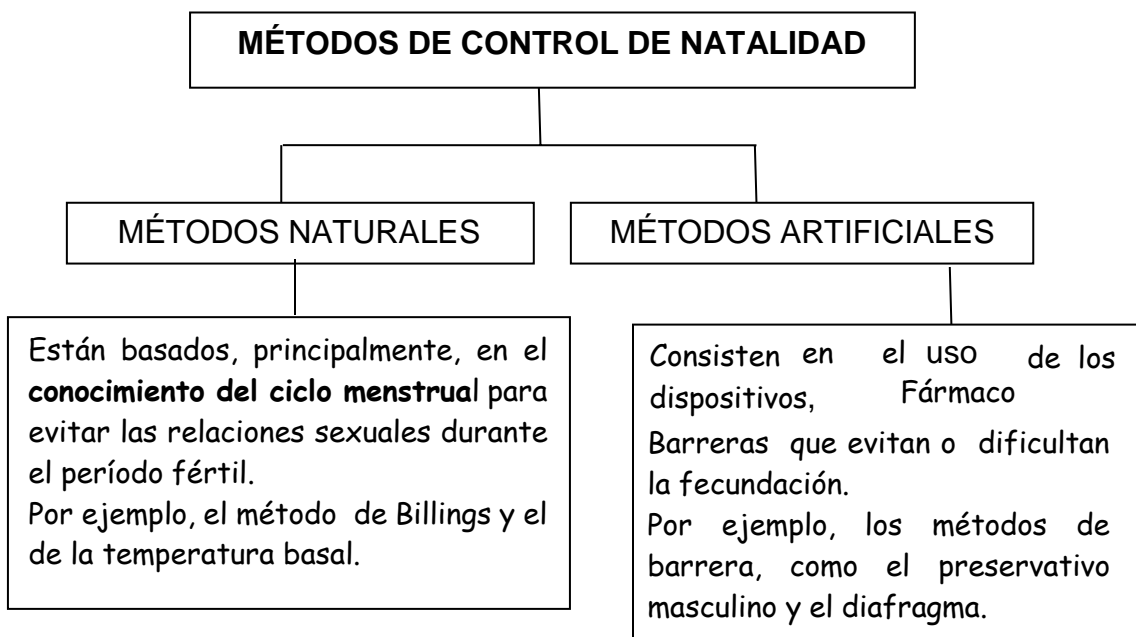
**MÉTODOS DE CONTROL DE NATALIDAD**

MÉTODOS NATURALES

MÉTODOS ARTIFICIALES

Están basados, principalmente, en el **conocimiento del ciclo menstrua**l para evitar las relaciones sexuales durante el período fértil.
Por ejemplo, el método de Billings y el de la temperatura basal.

Consisten en el uso de los dispositivos, Fármaco
Barreras que evitan o dificultan la fecundación.
Por ejemplo, los métodos de barrera, como el preservativo masculino y el diafragma.